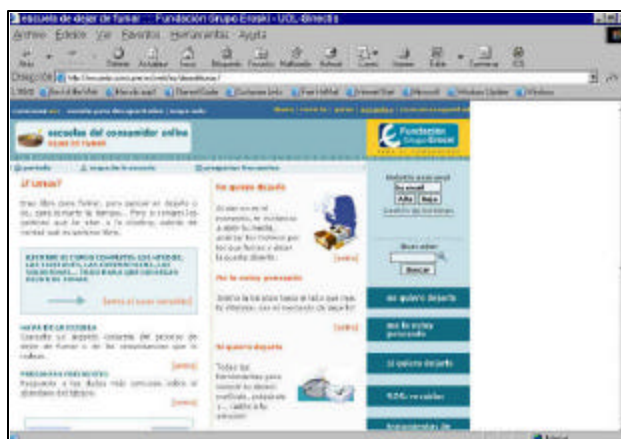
escuela de dejar de fumar :: Fundacion Grupo Eroski - UOL-Sinectis

Archivo Edición Ver Favoritos Herramientas Ayuda

Dirección

escuelas del consumidor online

¿fumas?

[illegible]

[entra al curso completo]

[entrar]

[entrar]

No quiero dejarlo

[entrar]

No lo estoy pensando

[entrar]

Ya quiero dejarlo

[entrar]

Fundación Grupo Eroski

Boletín semanal

tu email

Alta Baja

Buscador

Buscar

no quiero dejarlo

no lo estoy pensando

ya quiero dejarlo

S.O.S. recaídas

herramientas de

Internet